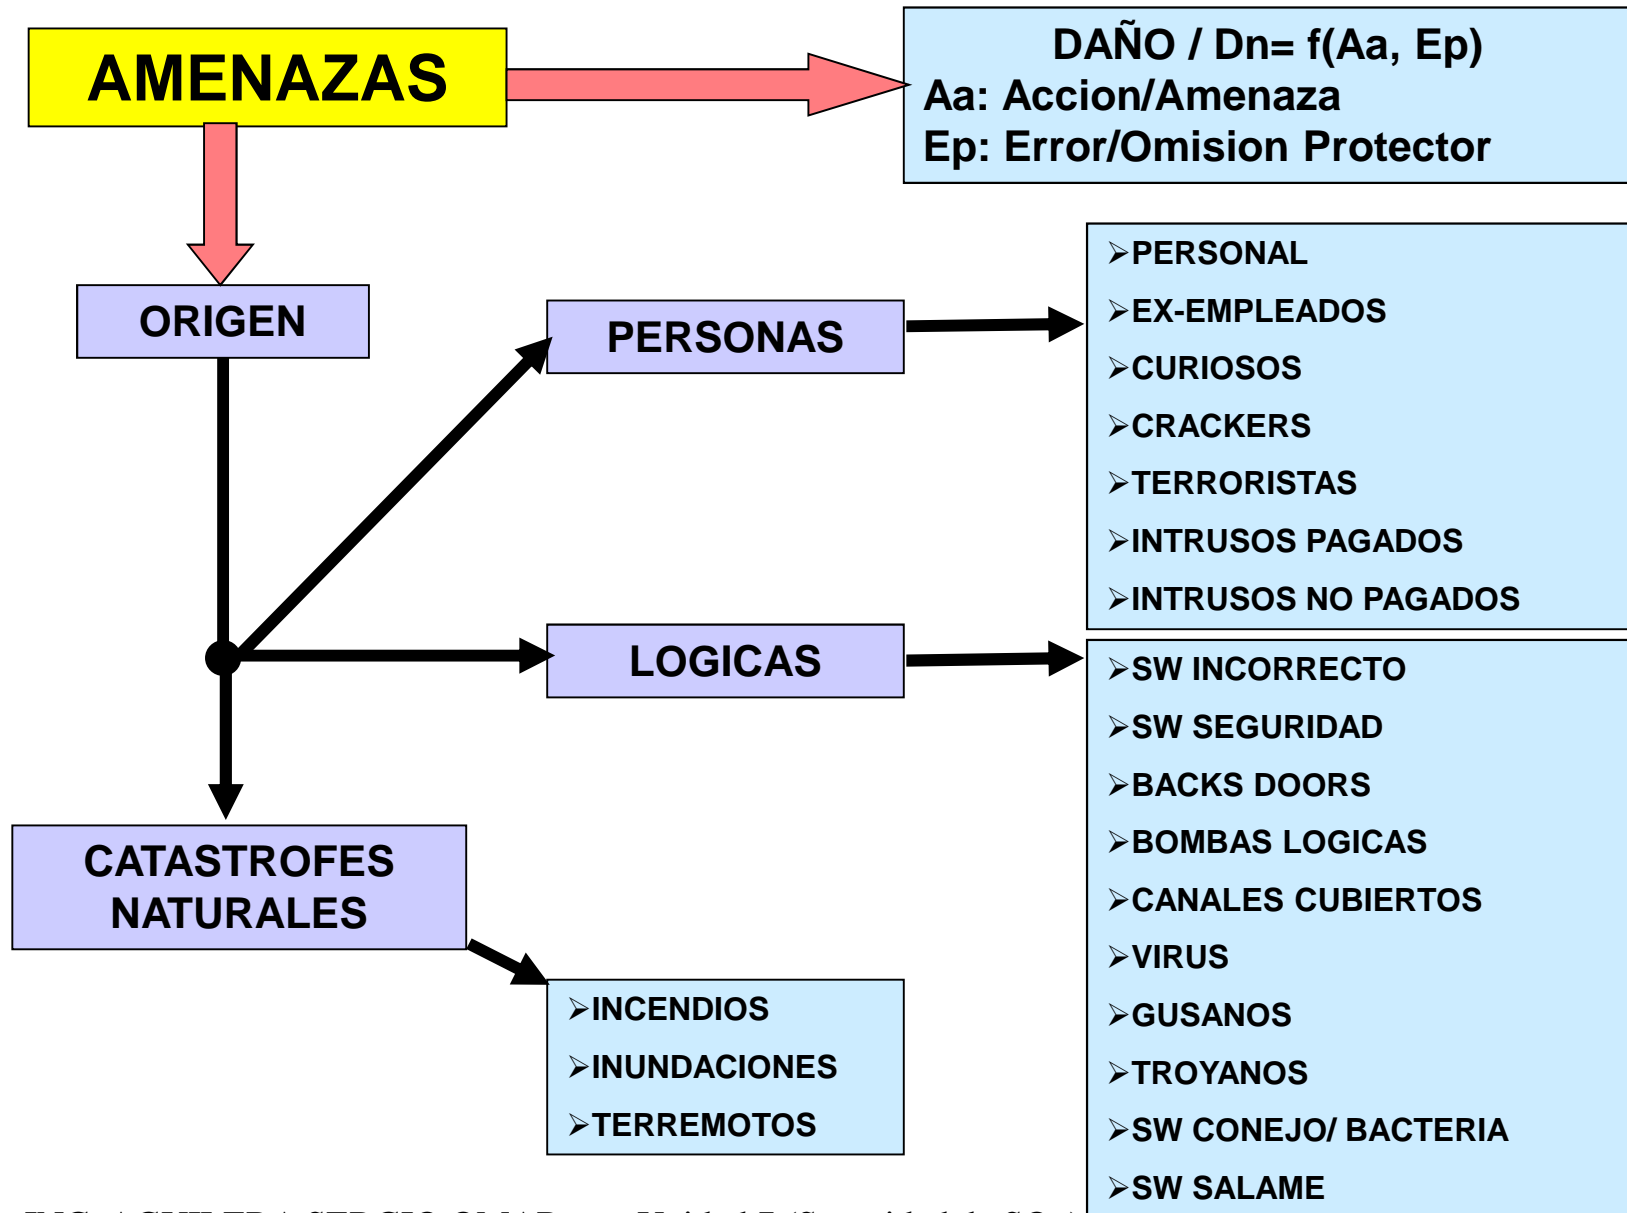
AMENAZAS

DAÑO / Dn= f(Aa, Ep)
Aa: Accion/Amenaza
Ep: Error/Omision Protector

ORIGEN

PERSONAS

➢PERSONAL
➢EX-EMPLEADOS
➢CURIOSOS
➢CRACKERS
➢TERRORISTAS
➢INTRUSOS PAGADOS
➢INTRUSOS NO PAGADOS

LOGICAS

➢SW INCORRECTO
➢SW SEGURIDAD
➢BACKS DOORS
➢BOMBAS LOGICAS
➢CANALES CUBIERTOS
➢VIRUS
➢GUSANOS
➢TROYANOS
➢SW CONEJO/ BACTERIA
➢SW SALAME

CATASTROFES NATURALES

➢INCENDIOS
➢INUNDACIONES
➢TERREMOTOS

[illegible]